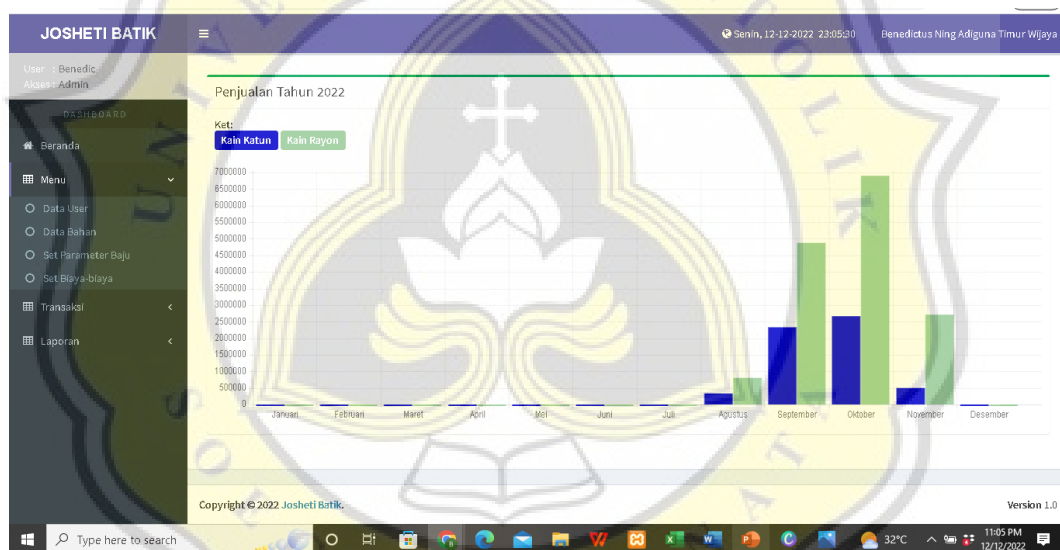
JOSHETI BATIK
≡
Senin, 12-12-2022 23:05:30
Benedictus Ning Adiguna Timur Wijaya

User : Benedic
Akses : Admin
DASHBOARD
Beranda
Menu
Data User
Data Bahan
Set Parameter Baju
Set Biaya-biaya
Transaksi
Laporan

Penjualan Tahun 2022
Ket:
Kain Katun
Kain Rayon

7000000
6500000
6000000
5500000
5000000
4500000
4000000
3500000
3000000
2500000
2000000
1500000
1000000
500000
0

Januari
Februari
Maret
April
Mei
Juni
Juli
Agustus
September
Oktober
November
Desember

Copyright © 2022 Josheti Batik.
Version 1.0

Type here to search
32°C
11:05 PM
12/12/2022